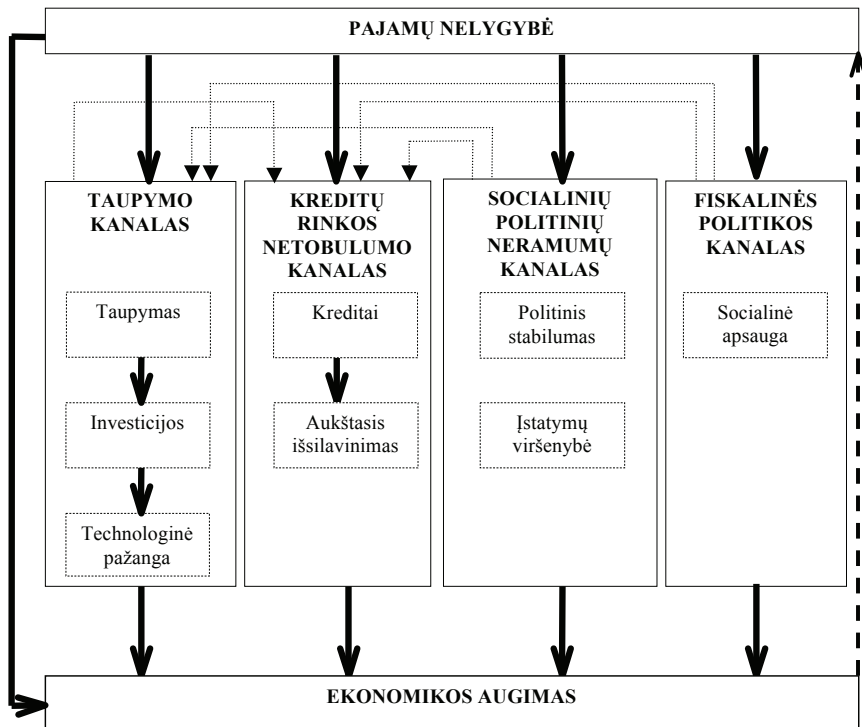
PAJAMŲ NELYGYBĖ

TAUPYMO KANALAS

Taupymas

Investicijos

Technologinė pažanga

KREDITŲ RINKOS NETOBULUMO KANALAS

Kreditai

Aukštasis išsilavinimas

SOCIALINIŲ POLITINIŲ NERAMUMŲ KANALAS

Politinis stabilumas

Įstatymų viršenybė

FISKALINĖS POLITIKOS KANALAS

Socialinė apsauga

EKONOMIKOS AUGIMAS